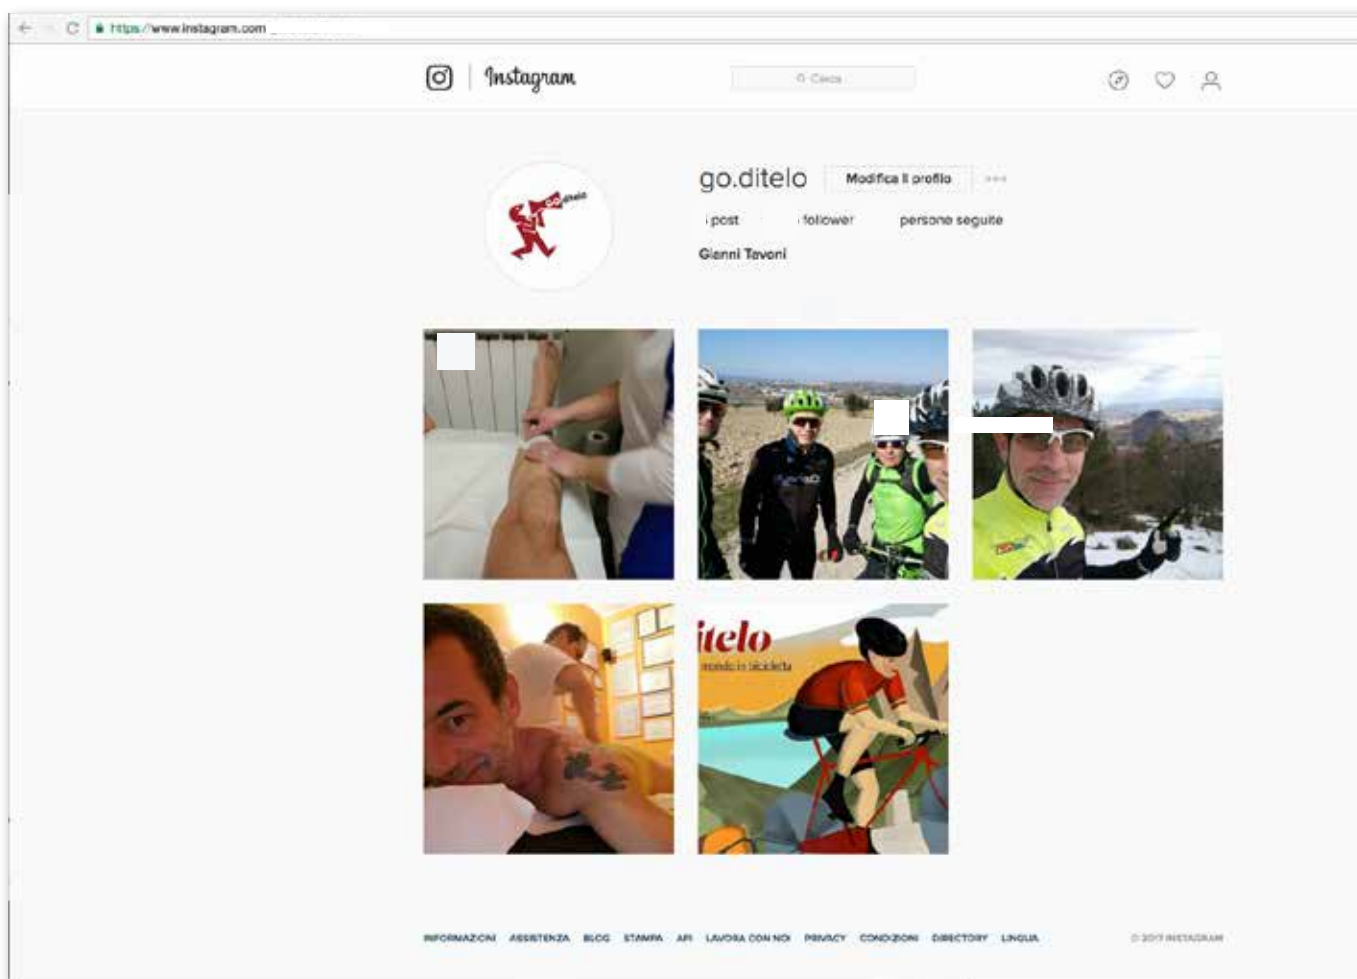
https://www.instagram.com

Instagram

Cerca

go.ditelo Modifica il profilo

post follower persone seguite

Gianni Tavoni

itelo
mondo in bicicletta

INFORMAZIONI ASSISTENZA BLOG STAMPA API LAVORA CON NOI PRIVACY CONDIZIONI DIRECTORY LINGUA

© 2017 INSTAGRAM